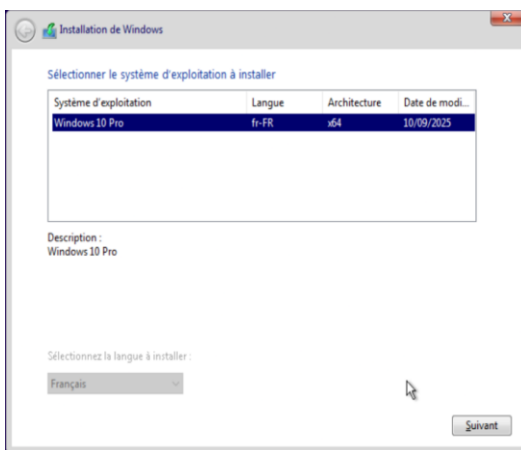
Installation de Windows

Sélectionner le système d'exploitation à installer

| Système d'exploitation | Langue | Architecture | Date de modi... |
|---|---|---|---|
| Windows 10 Pro | fr-FR | x64 | 10/09/2025 |

Description :
Windows 10 Pro

Sélectionnez la langue à installer :

Français

Suivant